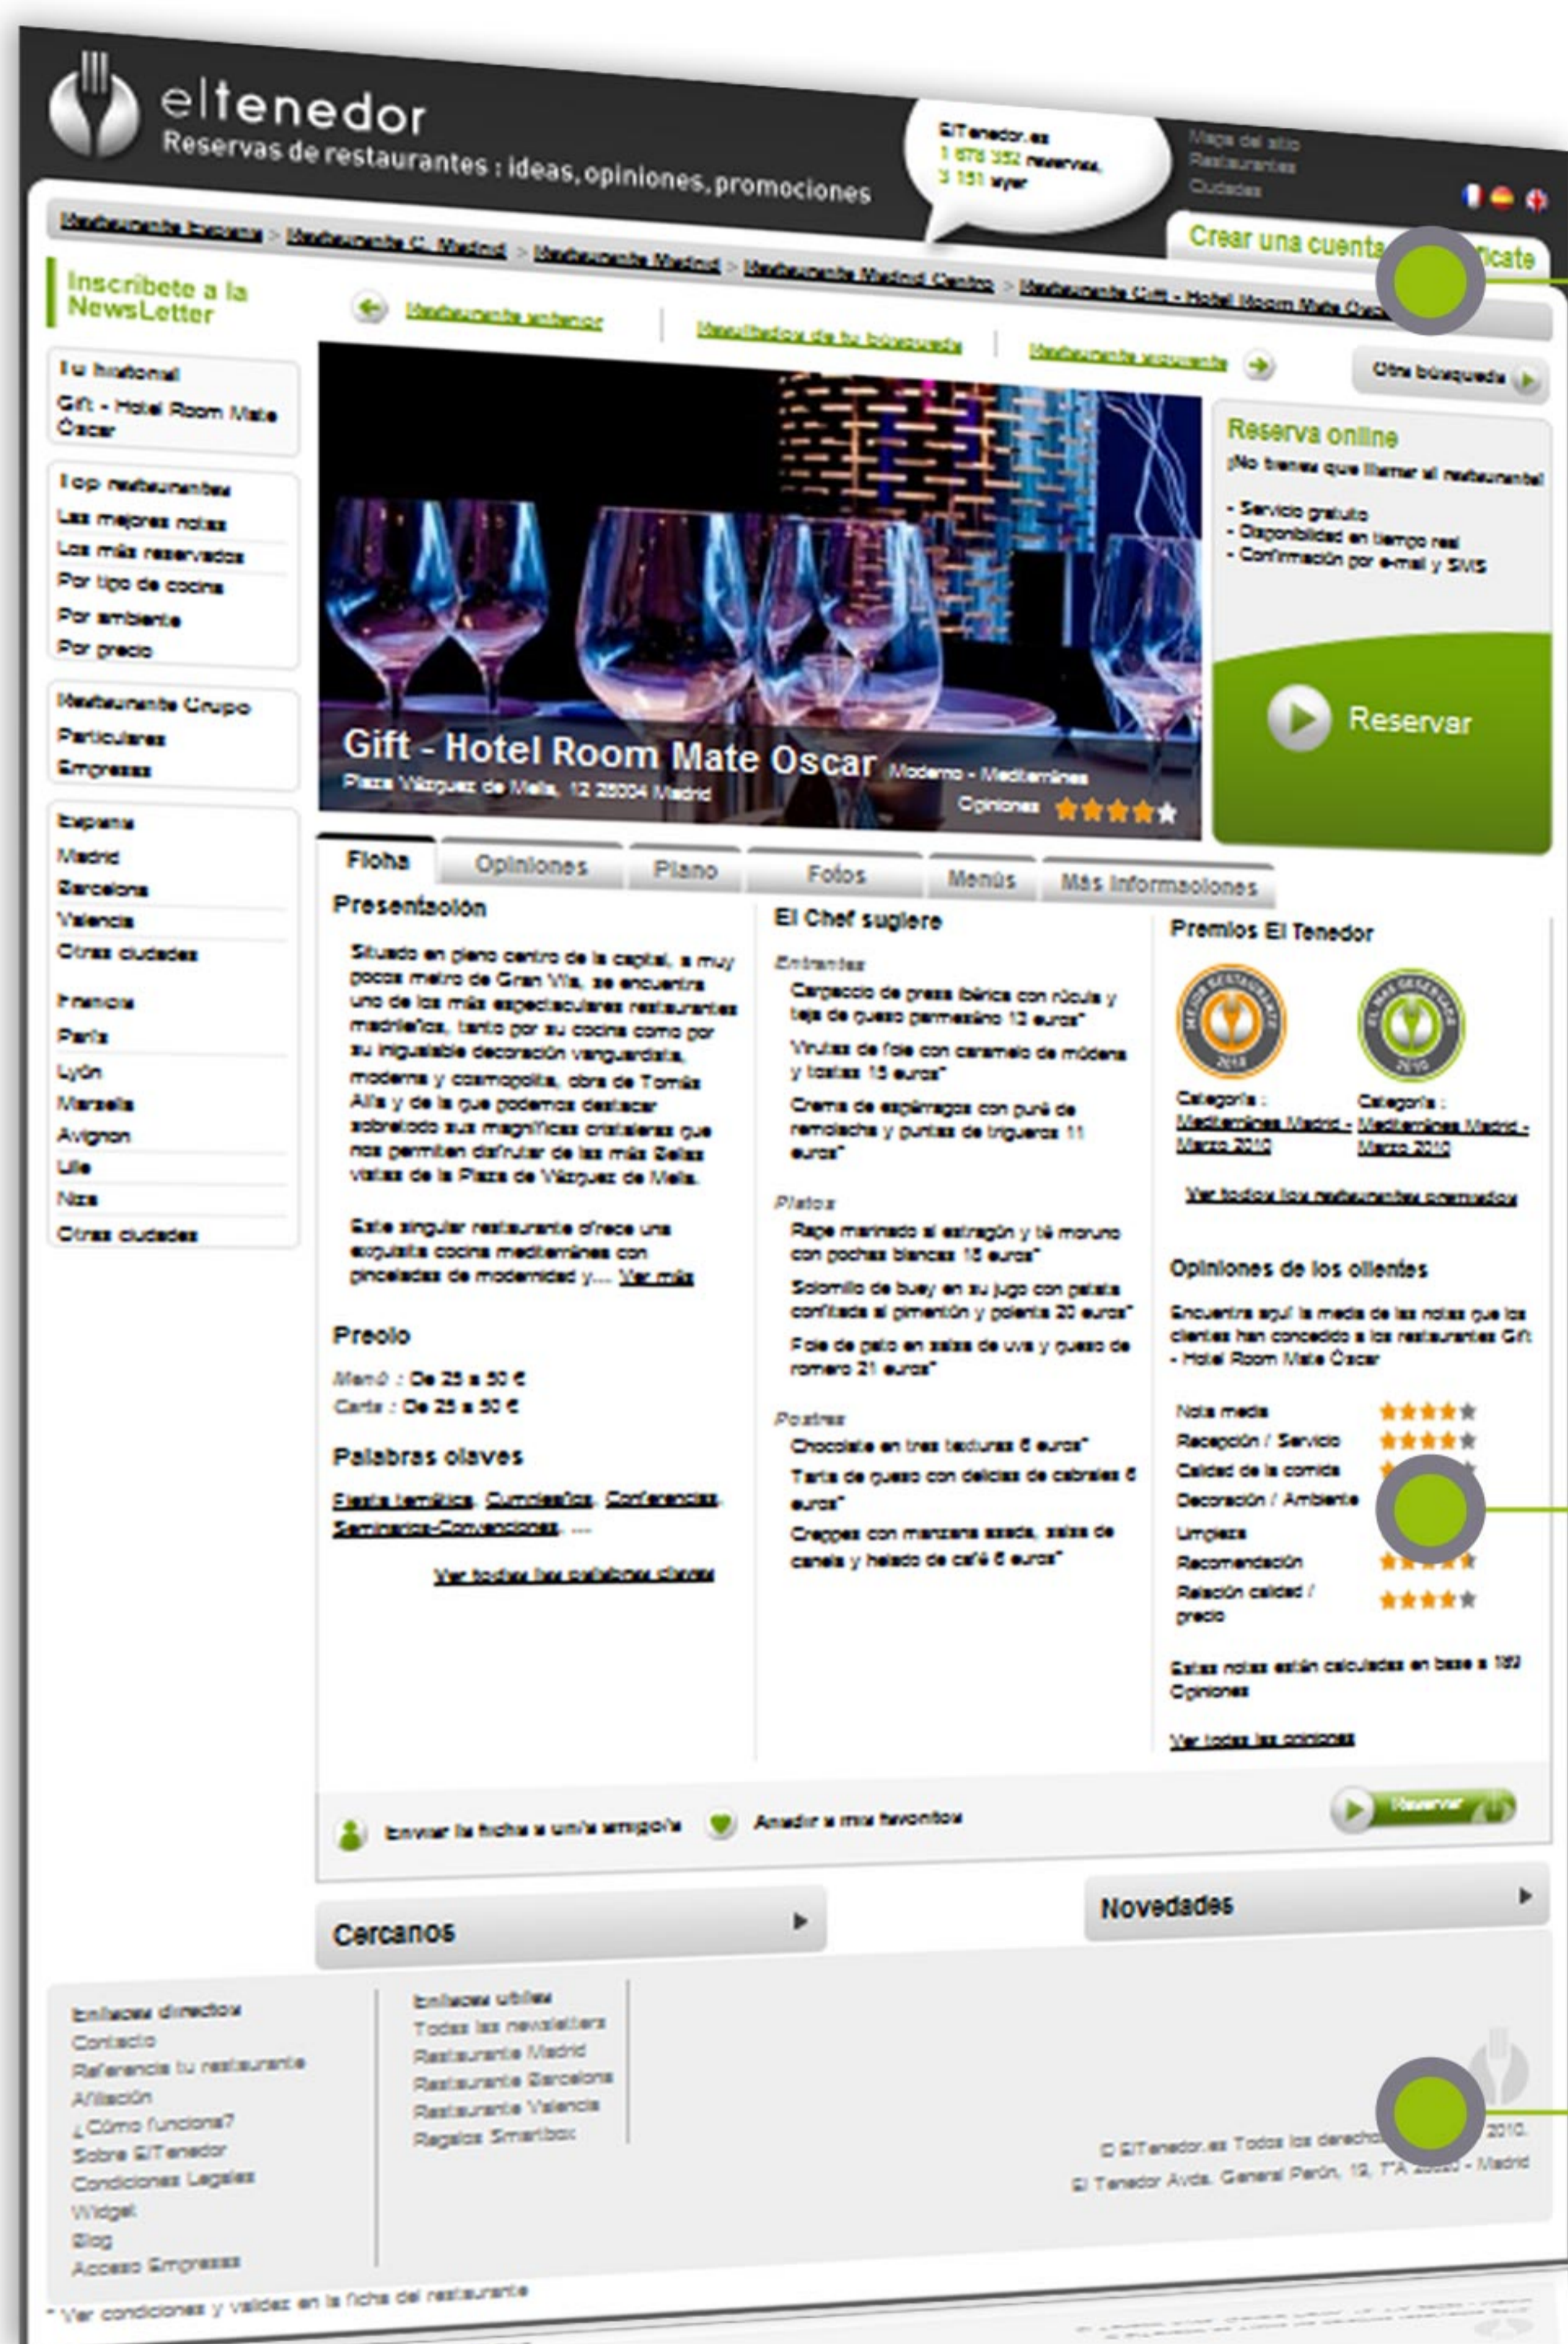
eltenedor
Reservas de restaurantes : ideas, opiniones, promociones

ElTenedor.es
1 678 352 reservas,
3 151 ayer

Mapa del sitio
Restaurantes
Ciudades

Crear una cuenta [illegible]ficate

Restaurante España > Restaurante C. Madrid > Restaurante Madrid > Restaurante Madrid Centro > Restaurante Gift - Hotel Room Mate Oscar

Inscríbete a la NewsLetter

Restaurante anterior | Resultados de tu búsqueda | Restaurante siguiente
Otra búsqueda

Tu historial
Gift - Hotel Room Mate Óscar

Top restaurantes
Las mejores notas
Los más reservados
Por tipo de cocina
Por ambiente
Por precio

Restaurante Grupo
Particulares
Empresas

España
Madrid
Barcelona
Valencia
Otras ciudades

Francia
París
Lyon
Marsella
Avignon
Lille
Niza
Otras ciudades

Reserva online
¡No tienes que llamar al restaurante!
- Servicio gratuito
- Disponibilidad en tiempo real
- Confirmación por e-mail y SMS

Reservar

Gift - Hotel Room Mate Oscar Moderno - Mediterránea
Plaza Vázquez de Mella, 12 28004 Madrid
Opiniones

Ficha | Opiniones | Plano | Fotos | Menús | Más informaciones

Presentación
Situado en pleno centro de la capital, a muy pocos metro de Gran Vía, se encuentra uno de los más espectaculares restaurantes madrileños, tanto por su cocina como por su inigualable decoración vanguardista, moderna y cosmopolita, obra de Tomás Alía y de la que podemos destacar sobretodo sus magníficas cristaleras que nos permiten disfrutar de las más Bellas vistas de la Plaza de Vázquez de Mella.

Este singular restaurante ofrece una exquisita cocina mediterránea con pinceladas de modernidad y.... Ver más

Precio
Menú : De 25 a 50 €
Carta : De 25 a 50 €

Palabras claves
Fiesta temática, Cumpleaños, Conferencias, Seminarios-Convenciones, ...
Ver todas las palabras claves

El Chef sugiere
Entrantes
Carpaccio de presa ibérica con rúcula y teja de queso parmesano 13 euros*
Virutas de foie con caramelo de módena y tostas 15 euros*
Crema de espárragos con puré de remolacha y puntas de trigueros 11 euros*
Platos
Rape marinado al estragón y té moruno con pochas blancas 18 euros*
Solomillo de buey en su jugo con patata confitada al pimentón y polenta 20 euros*
Foie de pato en salsa de uva y queso de romero 21 euros*
Postres
Chocolate en tres texturas 6 euros*
Tarta de queso con delicias de cabrales 6 euros*
Creppes con manzana asada, salsa de canela y helado de café 6 euros*

Premios El Tenedor
Categoría : Mediterránea Madrid - Marzo 2010
Categoría : Mediterránea Madrid - Marzo 2010
Ver todos los restaurantes premiados

Opiniones de los clientes
Encuentra aquí la media de las notas que los clientes han concedido a los restaurantes Gift - Hotel Room Mate Óscar
Nota media
Recepción / Servicio
Calidad de la comida
Decoración / Ambiente
Limpieza
Recomendación
Relación calidad / precio
Estas notas están calculadas en base a 183 Opiniones
Ver todas las opiniones

Enviar la ficha a un/a amigo/a
Añadir a mis favoritos
Reservar

Cercanos
Novedades

Enlaces directos
Contacto
Referencia tu restaurante
Afiliación
¿Cómo funciona?
Sobre ElTenedor
Condiciones Legales
Widget
Blog
Acceso Empresas

Enlaces útiles
Todas las newsletters
Restaurante Madrid
Restaurante Barcelona
Restaurante Valencia
Regalos Smartbox

© ElTenedor.es Todos los derecho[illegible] 2010.
El Tenedor Avda. General Perón, 19, 7°A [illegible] - Madrid

* Ver condiciones y validez en la ficha del restaurante